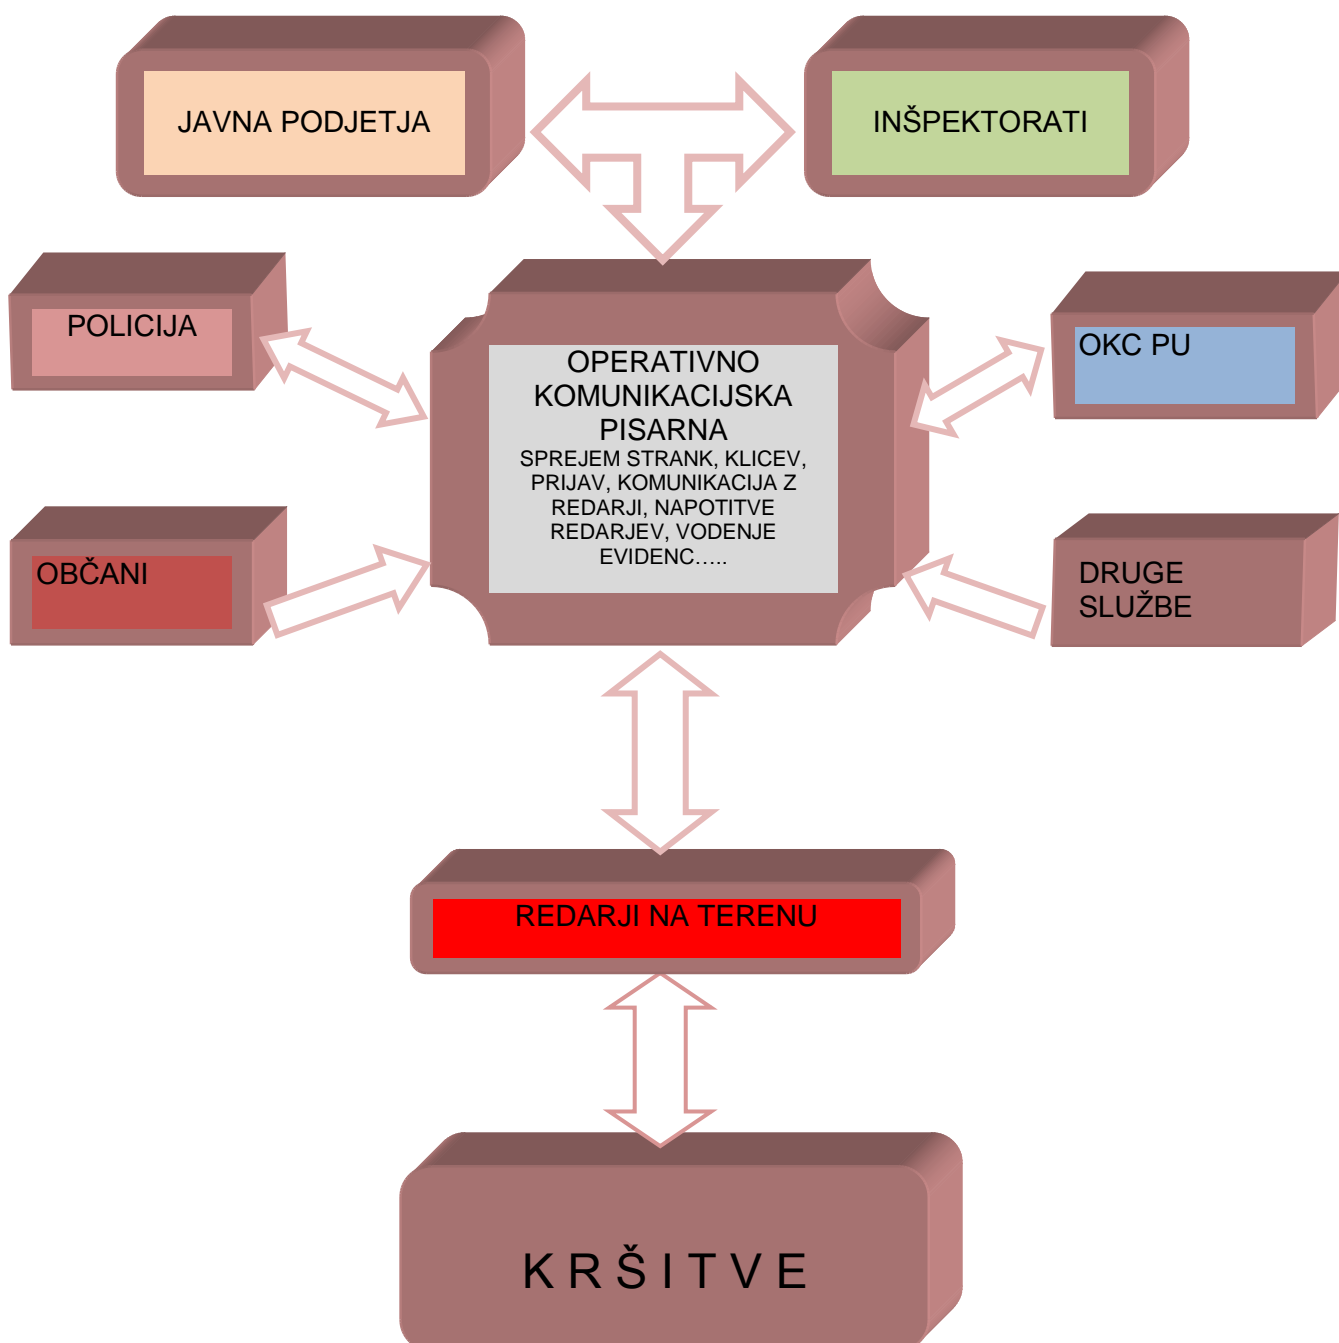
JAVNA PODJETJA

INŠPEKTORATI

POLICIJA

OPERATIVNO KOMUNIKACIJSKA PISARNA
SPREJEM STRANK, KLICEV, PRIJAV, KOMUNIKACIJA Z REDARJI, NAPOTITVE REDARJEV, VODENJE EVIDENC…..

OKC PU

OBČANI

DRUGE SLUŽBE

REDARJI NA TERENU

K R Š I T V E